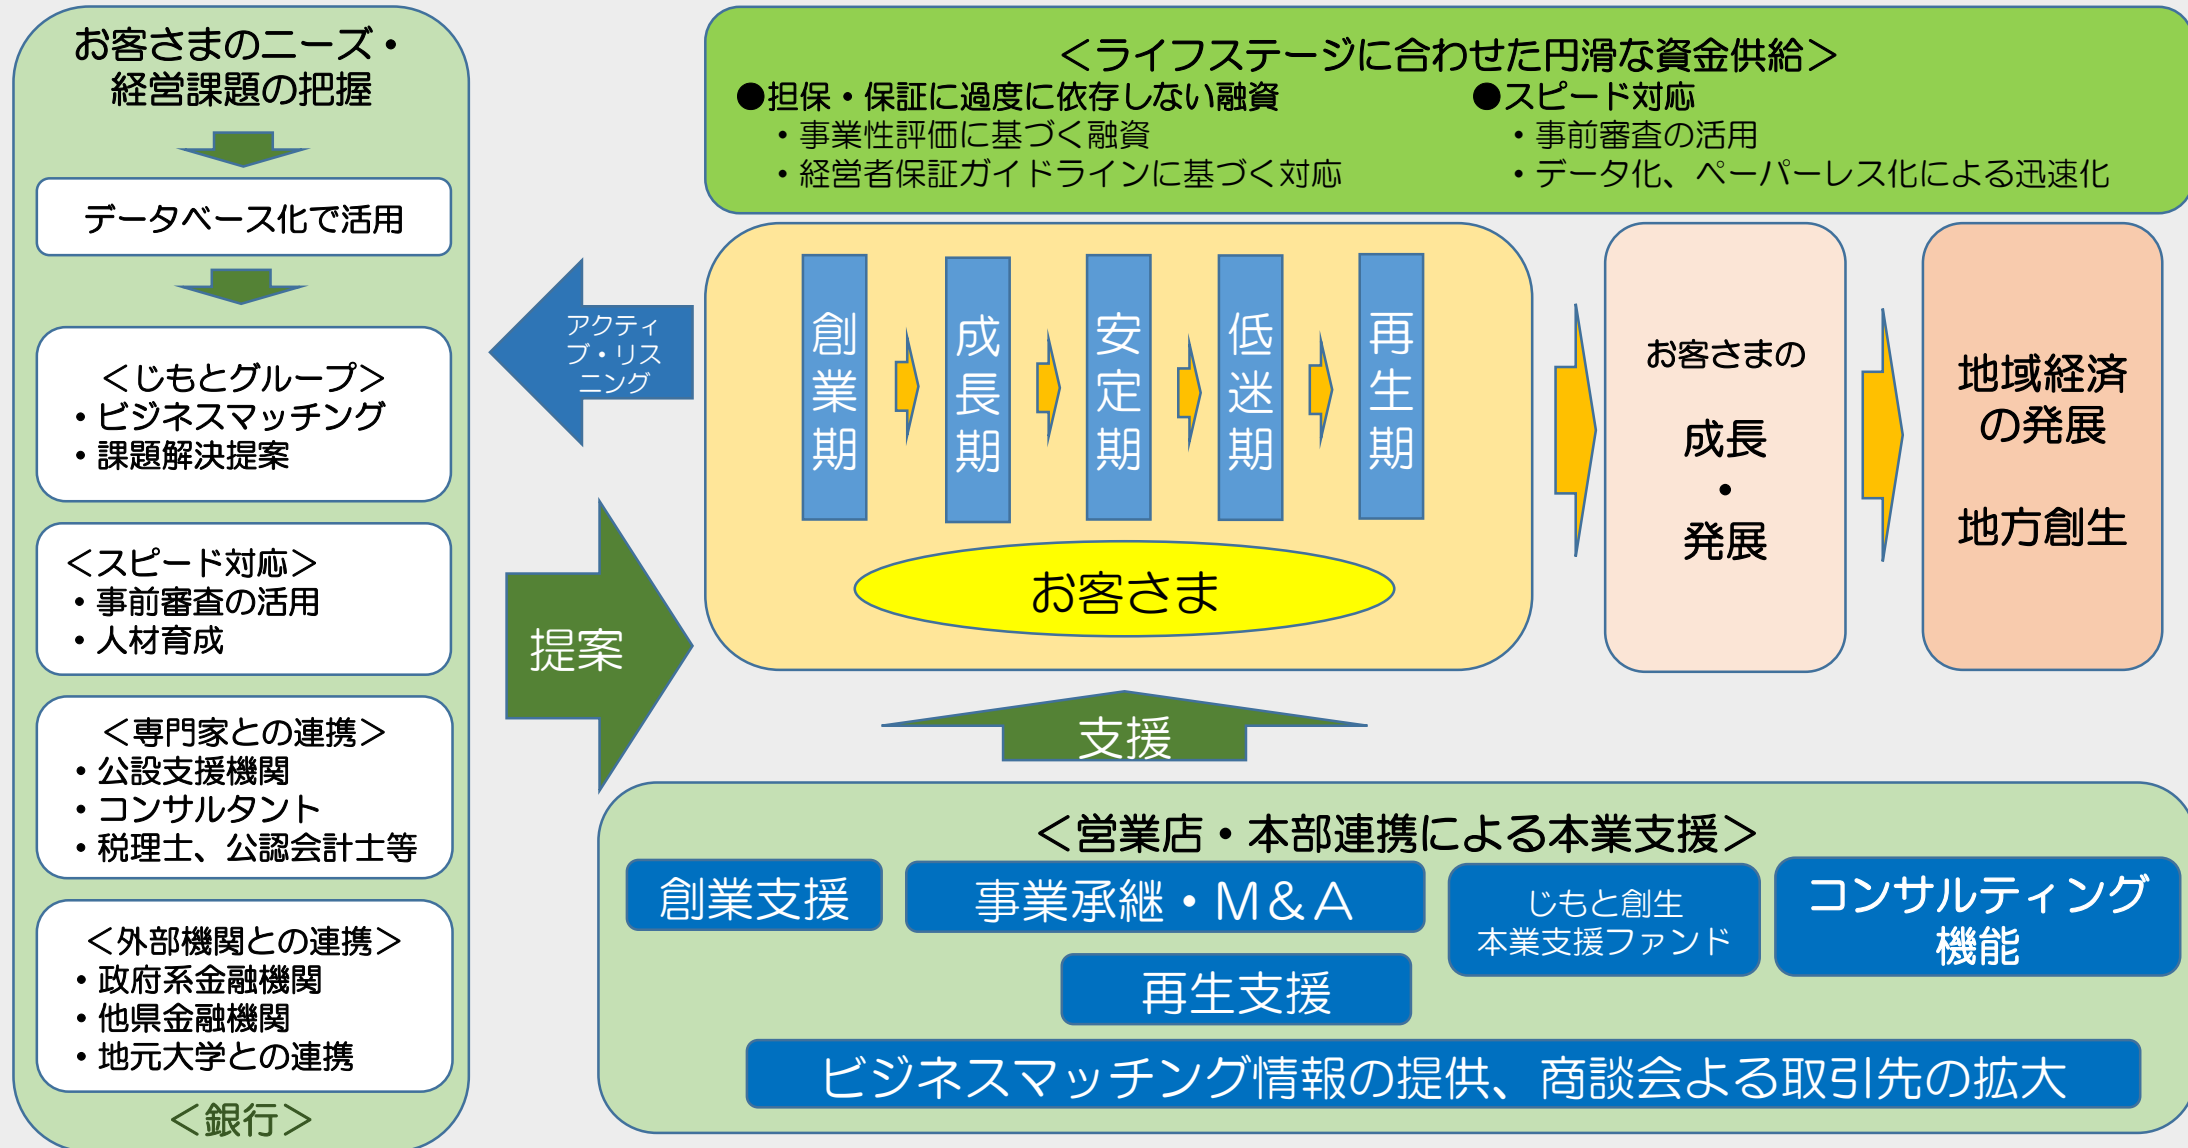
お客さまのニーズ・経営課題の把握

データベース化で活用

＜じもとグループ＞
・ビジネスマッチング
・課題解決提案

＜スピード対応＞
・事前審査の活用
・人材育成

＜専門家との連携＞
・公設支援機関
・コンサルタント
・税理士、公認会計士等

＜外部機関との連携＞
・政府系金融機関
・他県金融機関
・地元大学との連携

＜銀行＞

＜ライフステージに合わせた円滑な資金供給＞
●担保・保証に過度に依存しない融資
・事業性評価に基づく融資
・経営者保証ガイドラインに基づく対応
●スピード対応
・事前審査の活用
・データ化、ペーパーレス化による迅速化

アクティブ・リスニング

提案

創業期

成長期

安定期

低迷期

再生期

お客さま

お客さまの
成長
・
発展

地域経済の発展
地方創生

支援

＜営業店・本部連携による本業支援＞
創業支援
事業承継・M&A
じもと創生
本業支援ファンド
コンサルティング機能
再生支援
ビジネスマッチング情報の提供、商談会よる取引先の拡大